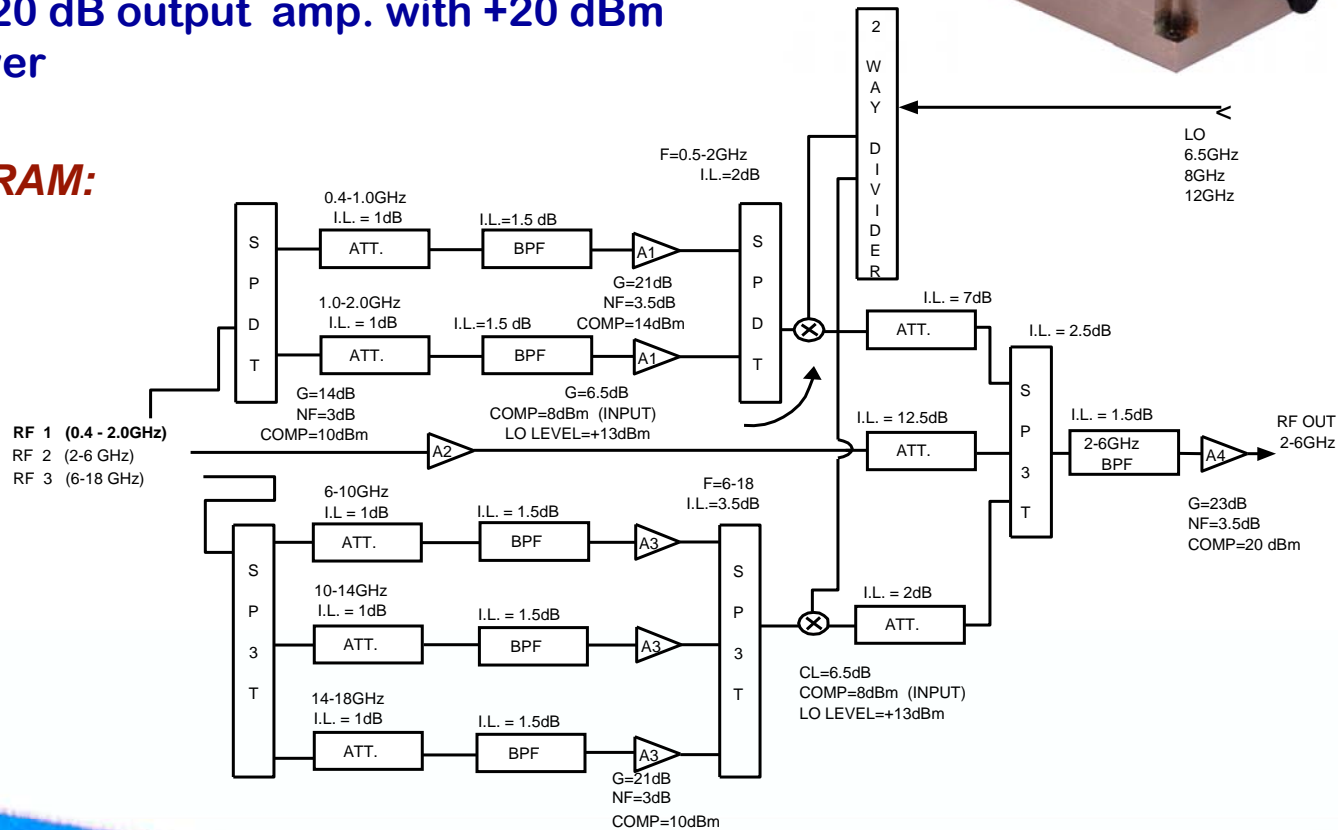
20 dB output amp. with +20 dBm
ver

RAM:

2 WAY DIVIDER

LO
6.5GHz
8GHz
12GHz

F=0.5-2GHz
I.L.=2dB

0.4-1.0GHz
I.L. = 1dB

I.L.=1.5 dB

SPDT

ATT.

BPF

A1

G=21dB
NF=3.5dB
COMP=14dBm

SPDT

1.0-2.0GHz
I.L. = 1dB

I.L.=1.5 dB

ATT.

BPF

A1

I.L. = 7dB

ATT.

I.L. = 2.5dB

G=14dB
NF=3dB
COMP=10dBm

G=6.5dB
COMP=8dBm (INPUT)
LO LEVEL=+13dBm

RF 1 (0.4 - 2.0GHz)
RF 2 (2-6 GHz)
RF 3 (6-18 GHz)

A2

I.L. = 12.5dB

ATT.

SP3T

I.L. = 1.5dB

2-6GHz
BPF

A4

RF OUT
2-6GHz

G=23dB
NF=3.5dB
COMP=20 dBm

6-10GHz
I.L = 1dB

I.L. = 1.5dB

F=6-18
I.L.=3.5dB

SP3T

ATT.

BPF

A3

10-14GHz
I.L. = 1dB

I.L. = 1.5dB

ATT.

BPF

A3

SP3T

I.L. = 2dB

ATT.

CL=6.5dB
COMP=8dBm (INPUT)
LO LEVEL=+13dBm

14-18GHz
I.L. = 1dB

I.L. = 1.5dB

ATT.

BPF

A3

G=21dB
NF=3dB
COMP=10dBm